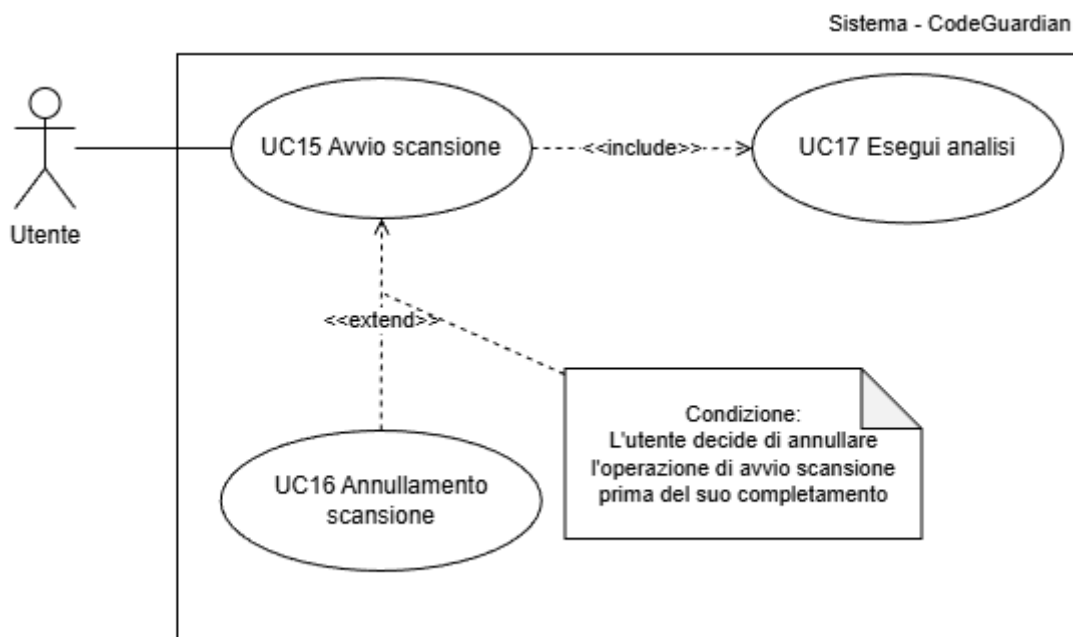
Sistema - CodeGuardian

Utente

UC15 Avvio scansione

<<include>>

UC17 Esegui analisi

<<extend>>

UC16 Annullamento scansione

Condizione:
L'utente decide di annullare l'operazione di avvio scansione prima del suo completamento